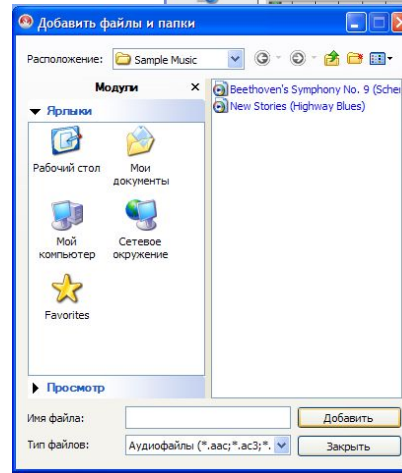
Добавить файлы и папки

Расположение: Sample Music

Модули

Ярлыки

Рабочий стол

Мои документы

Мой компьютер

Сетевое окружение

Favorites

Просмотр

Beethoven's Symphony No. 9 (Scher

New Stories (Highway Blues)

Имя файла:

Добавить

Тип файлов:

Аудиофайлы (*.aac;*.ac3;*.

Закрыть